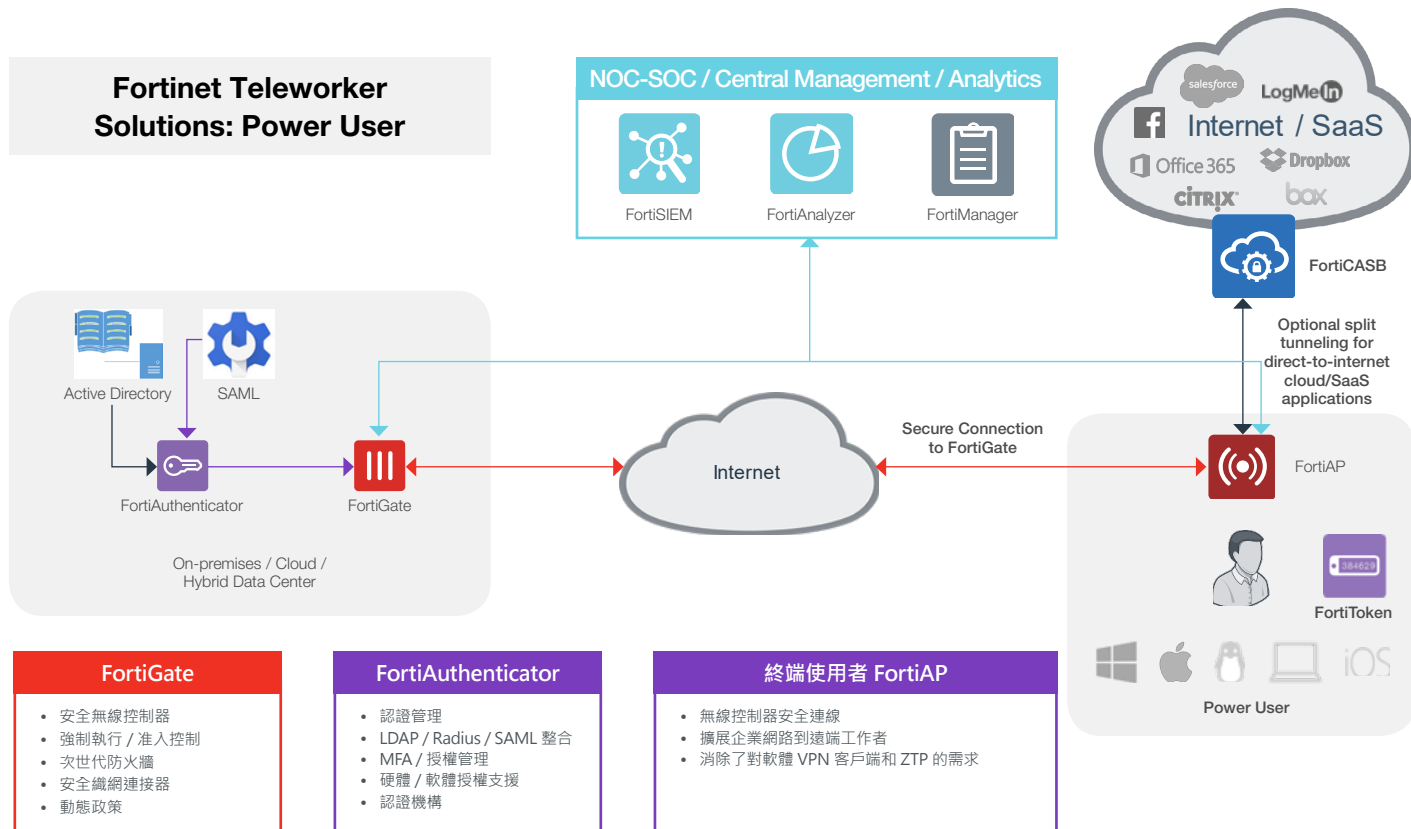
Fortinet Teleworker Solutions: Power User

NOC-SOC / Central Management / Analytics

FortiSIEM

FortiAnalyzer

FortiManager

salesforce

LogMeIn

Internet / SaaS

Office 365

Dropbox

CITRIX

box

FortiCASB

Optional split tunneling for direct-to-internet cloud/SaaS applications

Active Directory

SAML

FortiAuthenticator

FortiGate

On-premises / Cloud / Hybrid Data Center

Internet

Secure Connection to FortiGate

FortiAP

384629

FortiToken

iOS

Power User

FortiGate
• 安全無線控制器
• 強制執行 / 准入控制
• 次世代防火牆
• 安全織網連接器
• 動態政策

FortiAuthenticator
• 認證管理
• LDAP / Radius / SAML 整合
• MFA / 授權管理
• 硬體 / 軟體授權支援
• 認證機構

終端使用者 FortiAP
• 無線控制器安全連線
• 擴展企業網路到遠端工作者
• 消除了對軟體 VPN 客戶端和 ZTP 的需求